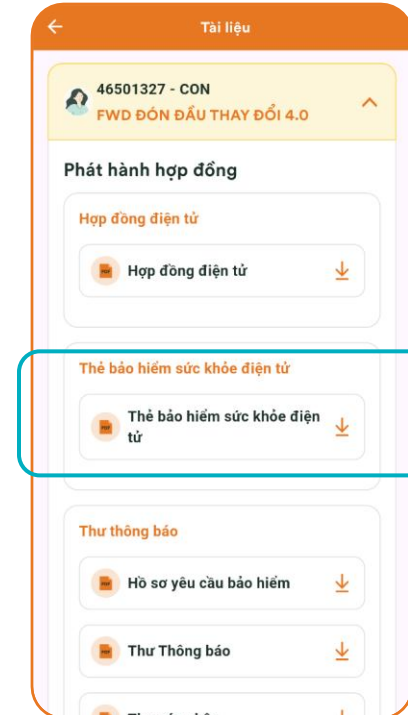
Tài liệu

46501327 - CON
FWD ĐÓN ĐẦU THAY ĐỔI 4.0

Phát hành hợp đồng

Hợp đồng điện tử

PDF Hợp đồng điện tử

Thẻ bảo hiểm sức khỏe điện tử

PDF Thẻ bảo hiểm sức khỏe điện tử

Thư thông báo

PDF Hồ sơ yêu cầu bảo hiểm

PDF Thư Thông báo

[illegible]